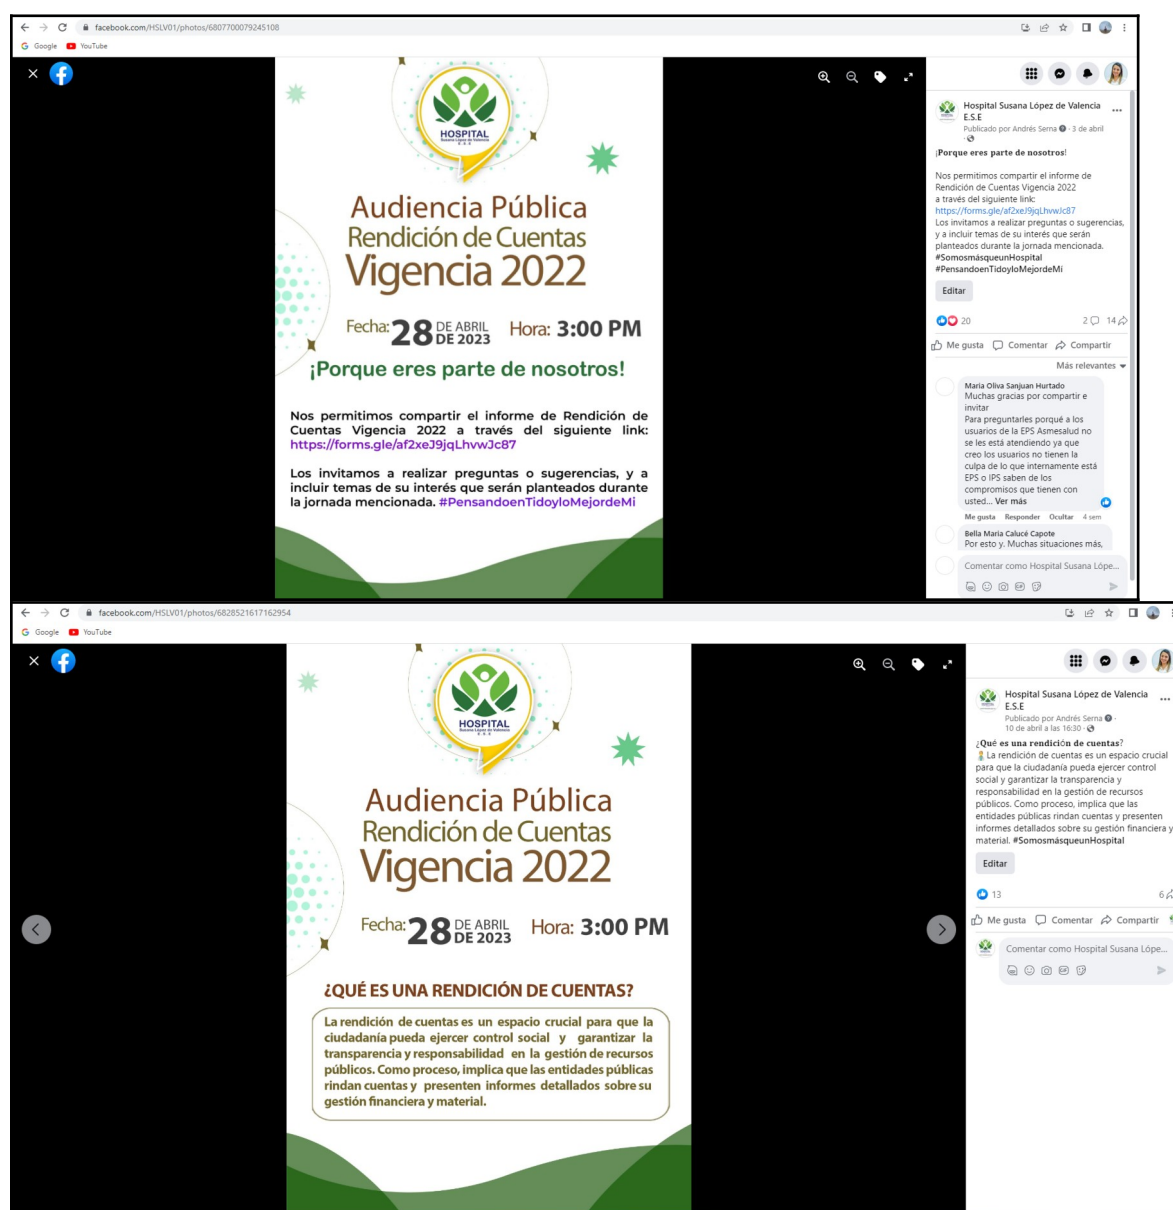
facebook.com/HSLV01/photos/6807700079245108

Google YouTube

HOSPITAL

Audiencia Pública
Rendición de Cuentas
Vigencia 2022

Fecha: 28 DE ABRIL DE 2023 Hora: 3:00 PM

¡Porque eres parte de nosotros!

Nos permitimos compartir el informe de Rendición de Cuentas Vigencia 2022 a través del siguiente link: https://forms.gle/af2xeJ9jqLhvwJc87

Los invitamos a realizar preguntas o sugerencias, y a incluir temas de su interés que serán planteados durante la jornada mencionada. #PensandoenTidoyloMejordeMi

Hospital Susana López de Valencia E.S.E
Publicado por Andrés Serna · 3 de abril

¡Porque eres parte de nosotros!

Nos permitimos compartir el informe de Rendición de Cuentas Vigencia 2022 a través del siguiente link: https://forms.gle/af2xeJ9jqLhvwJc87
Los invitamos a realizar preguntas o sugerencias, y a incluir temas de su interés que serán planteados durante la jornada mencionada.
#SomosmásqueunHospital
#PensandoenTidoyloMejordeMi

Editar

20 2 14

Me gusta Comentar Compartir

Más relevantes

Maria Oliva Sanjuan Hurtado
Muchas gracias por compartir e invitar
Para preguntarles porqué a los usuarios de la EPS Asmesalud no se les está atendiendo ya que creo los usuarios no tienen la culpa de lo que internamente está EPS o IPS saben de los compromisos que tienen con usted... Ver más

Me gusta Responder Ocultar 4 sem

Bella Maria Calucé Capote
Por esto y. Muchas situaciones más,

Comentar como Hospital Susana Lópe...

facebook.com/HSLV01/photos/6828521617162954

Google YouTube

HOSPITAL

Audiencia Pública
Rendición de Cuentas
Vigencia 2022

Fecha: 28 DE ABRIL DE 2023 Hora: 3:00 PM

¿QUÉ ES UNA RENDICIÓN DE CUENTAS?

La rendición de cuentas es un espacio crucial para que la ciudadanía pueda ejercer control social y garantizar la transparencia y responsabilidad en la gestión de recursos públicos. Como proceso, implica que las entidades públicas rindan cuentas y presenten informes detallados sobre su gestión financiera y material.

Hospital Susana López de Valencia E.S.E
Publicado por Andrés Serna · 10 de abril a las 16:30

¿Qué es una rendición de cuentas?
La rendición de cuentas es un espacio crucial para que la ciudadanía pueda ejercer control social y garantizar la transparencia y responsabilidad en la gestión de recursos públicos. Como proceso, implica que las entidades públicas rindan cuentas y presenten informes detallados sobre su gestión financiera y material. #SomosmásqueunHospital

Editar

13 6

Me gusta Comentar Compartir

Comentar como Hospital Susana Lópe...